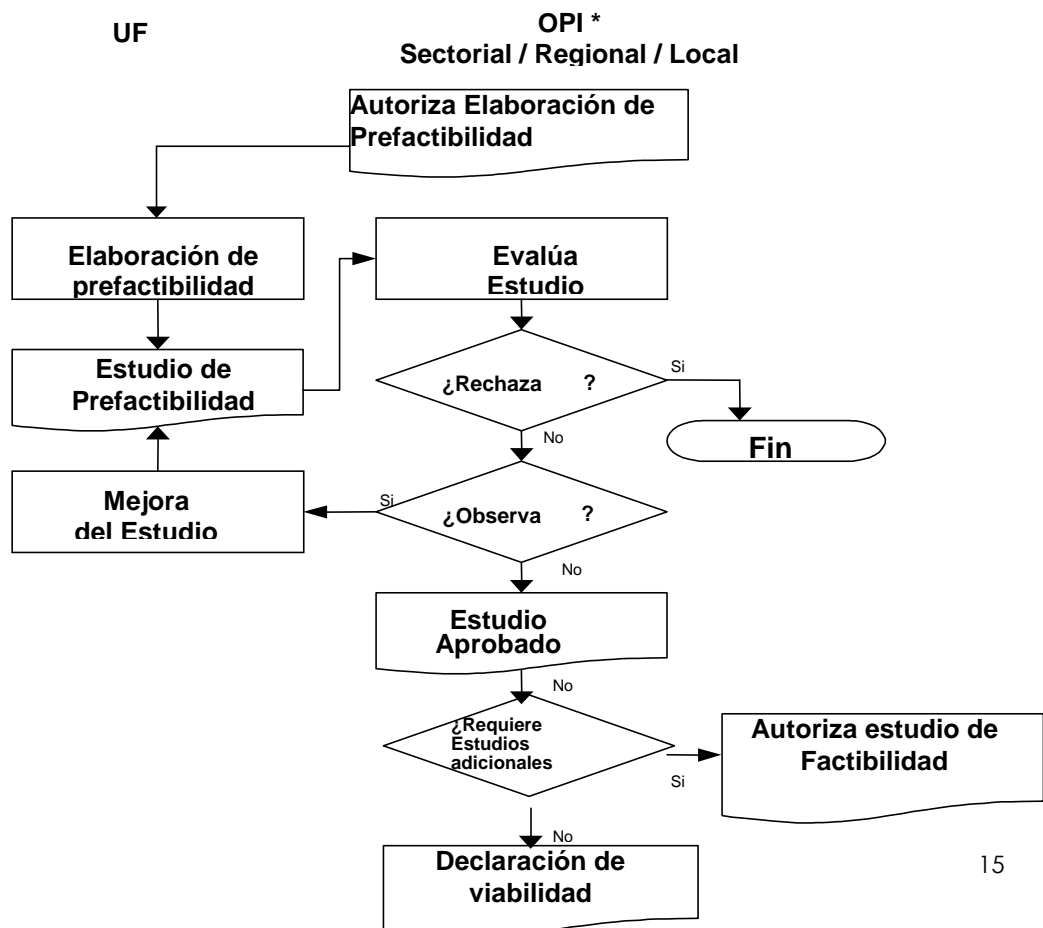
UF

OPI *
Sectorial / Regional / Local

Autoriza Elaboración de Prefactibilidad

Elaboración de prefactibilidad

Evalúa Estudio

Estudio de Prefactibilidad

¿Rechaza ?

Si

Fin

No

Mejora del Estudio

Si

¿Observa ?

No

Estudio Aprobado

No

¿Requiere Estudios adicionales

Autoriza estudio de Factibilidad

Si

No

Declaración de viabilidad

15